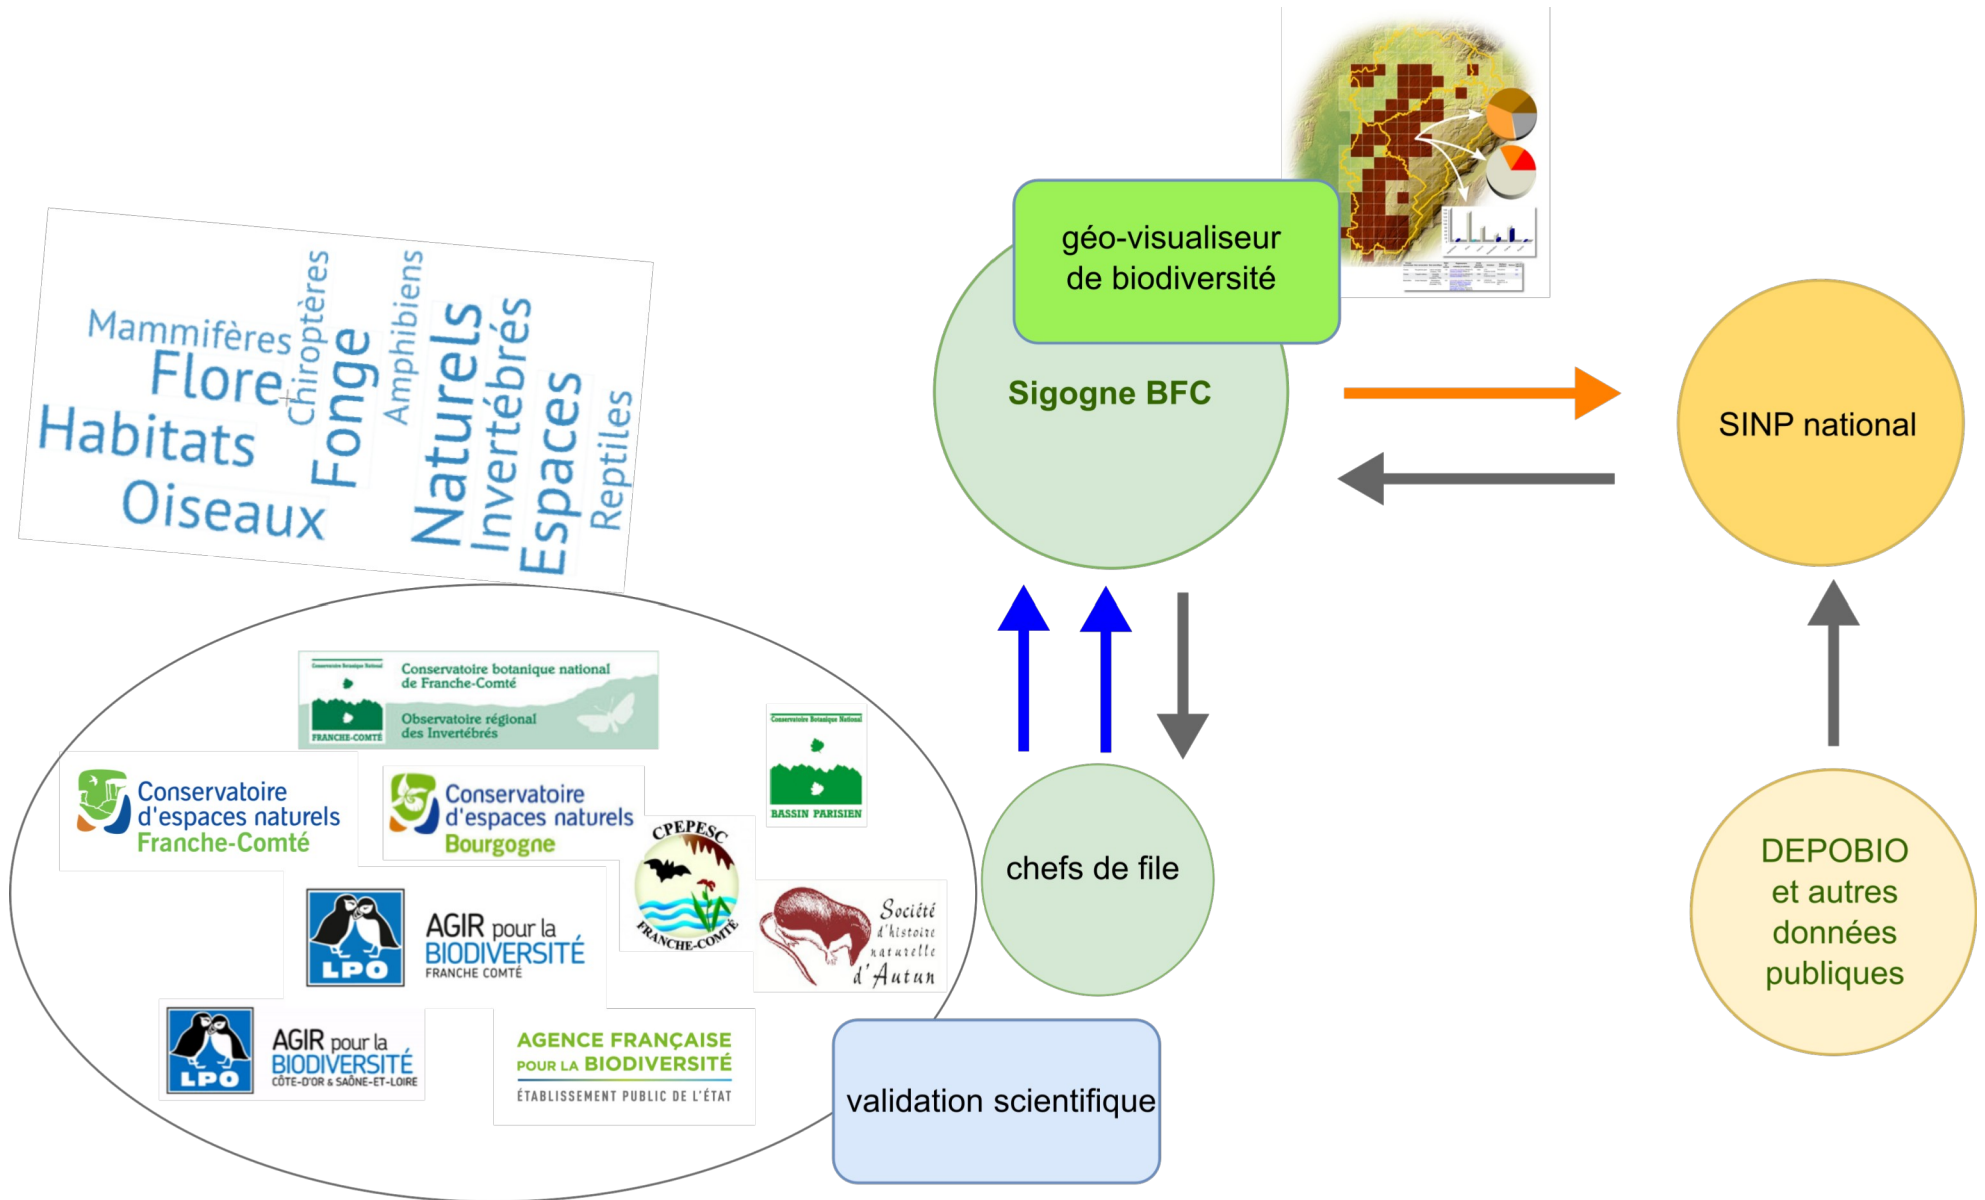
Mammifères
Chiroptères
Amphibiens
Flore
Fonge
Naturels
Invertébrés
Habitats
Espaces
Reptiles
Oiseaux

géo-visualiseur de biodiversité

Sigogne BFC

SINP national

Conservatoire Botanique National
Conservatoire botanique national de Franche-Comté
Observatoire régional des Invertébrés
FRANCHE-COMTÉ

Conservatoire Botanique National
BASSIN PARISIEN

Conservatoire d'espaces naturels Franche-Comté

Conservatoire d'espaces naturels Bourgogne

CPEPESC FRANCHE-COMTÉ

LPO
AGIR pour la BIODIVERSITÉ
FRANCHE COMTÉ

Société d'histoire naturelle d'Autun

LPO
AGIR pour la BIODIVERSITÉ
CÔTE-D'OR & SAÔNE-ET-LOIRE

AGENCE FRANÇAISE POUR LA BIODIVERSITÉ
ÉTABLISSEMENT PUBLIC DE L'ÉTAT

chefs de file

validation scientifique

DEPOBIO et autres données publiques